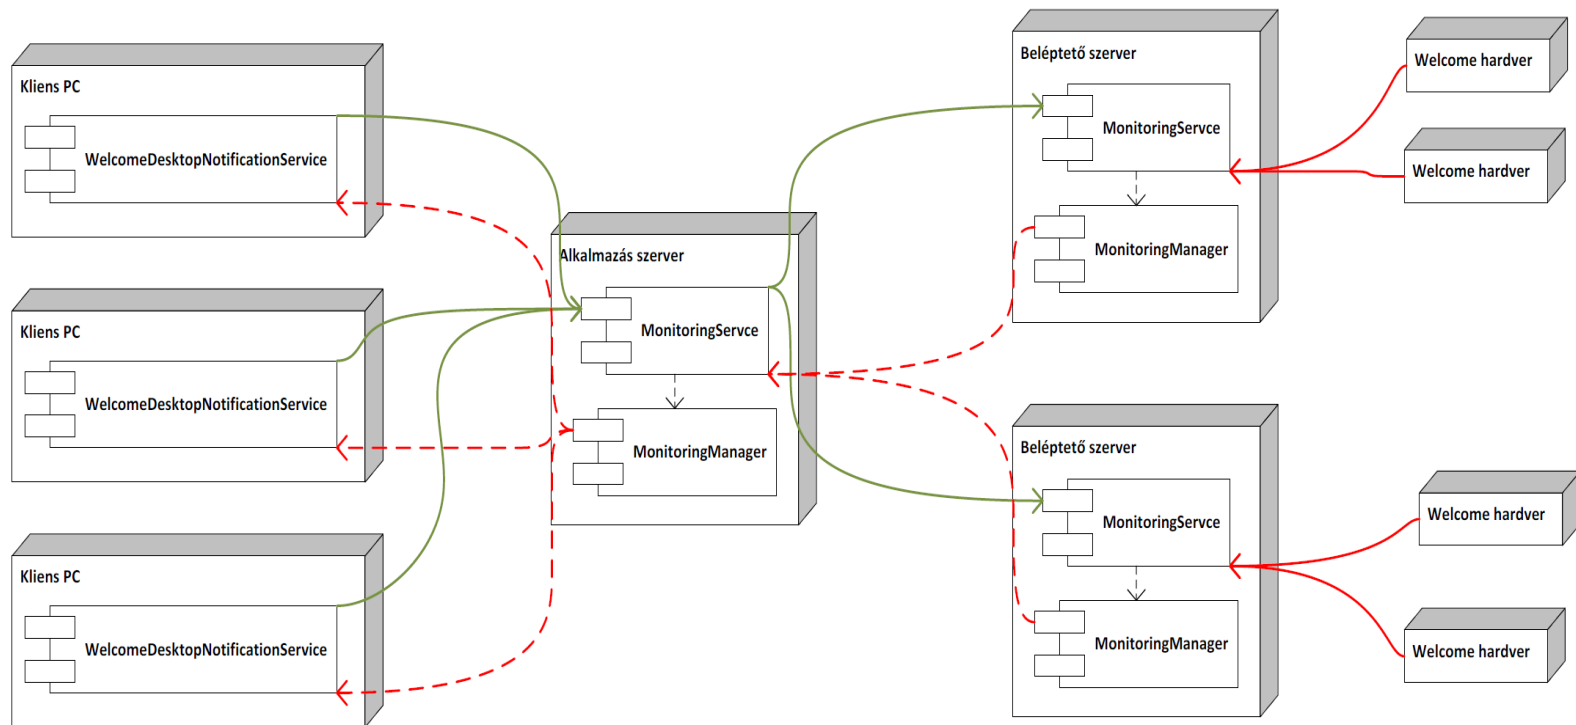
Kliens PC
WelcomeDesktopNotificationService

Kliens PC
WelcomeDesktopNotificationService

Kliens PC
WelcomeDesktopNotificationService

Alkalmazás szerver
MonitoringServce
MonitoringManager

Beléptető szerver
MonitoringServce
MonitoringManager

Beléptető szerver
MonitoringServce
MonitoringManager

Welcome hardver
Welcome hardver
Welcome hardver
Welcome hardver